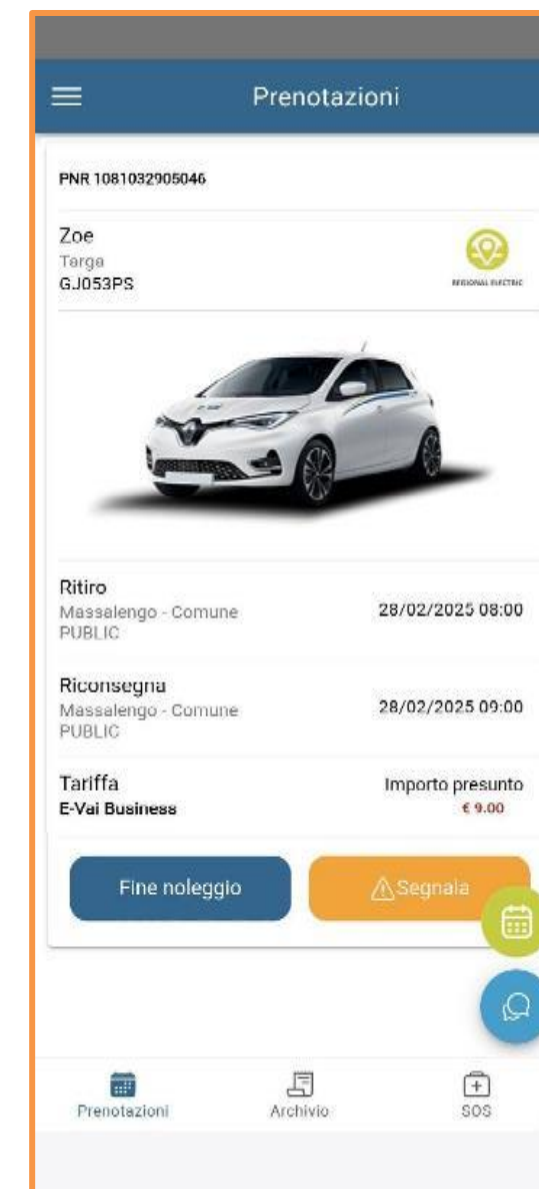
Prenotazioni

PNR 1081032905046

Zoe
Targa
GJ053PS

REGIONAL ELECTRIC

Ritiro
Massalengo - Comune PUBLIC
28/02/2025 08:00

Riconsegna
Massalengo - Comune PUBLIC
28/02/2025 09:00

Tariffa
E-Vai Business
Importo presunto
€ 9.00

Fine noleggio
Segnala

Prenotazioni
Archivio
SOS